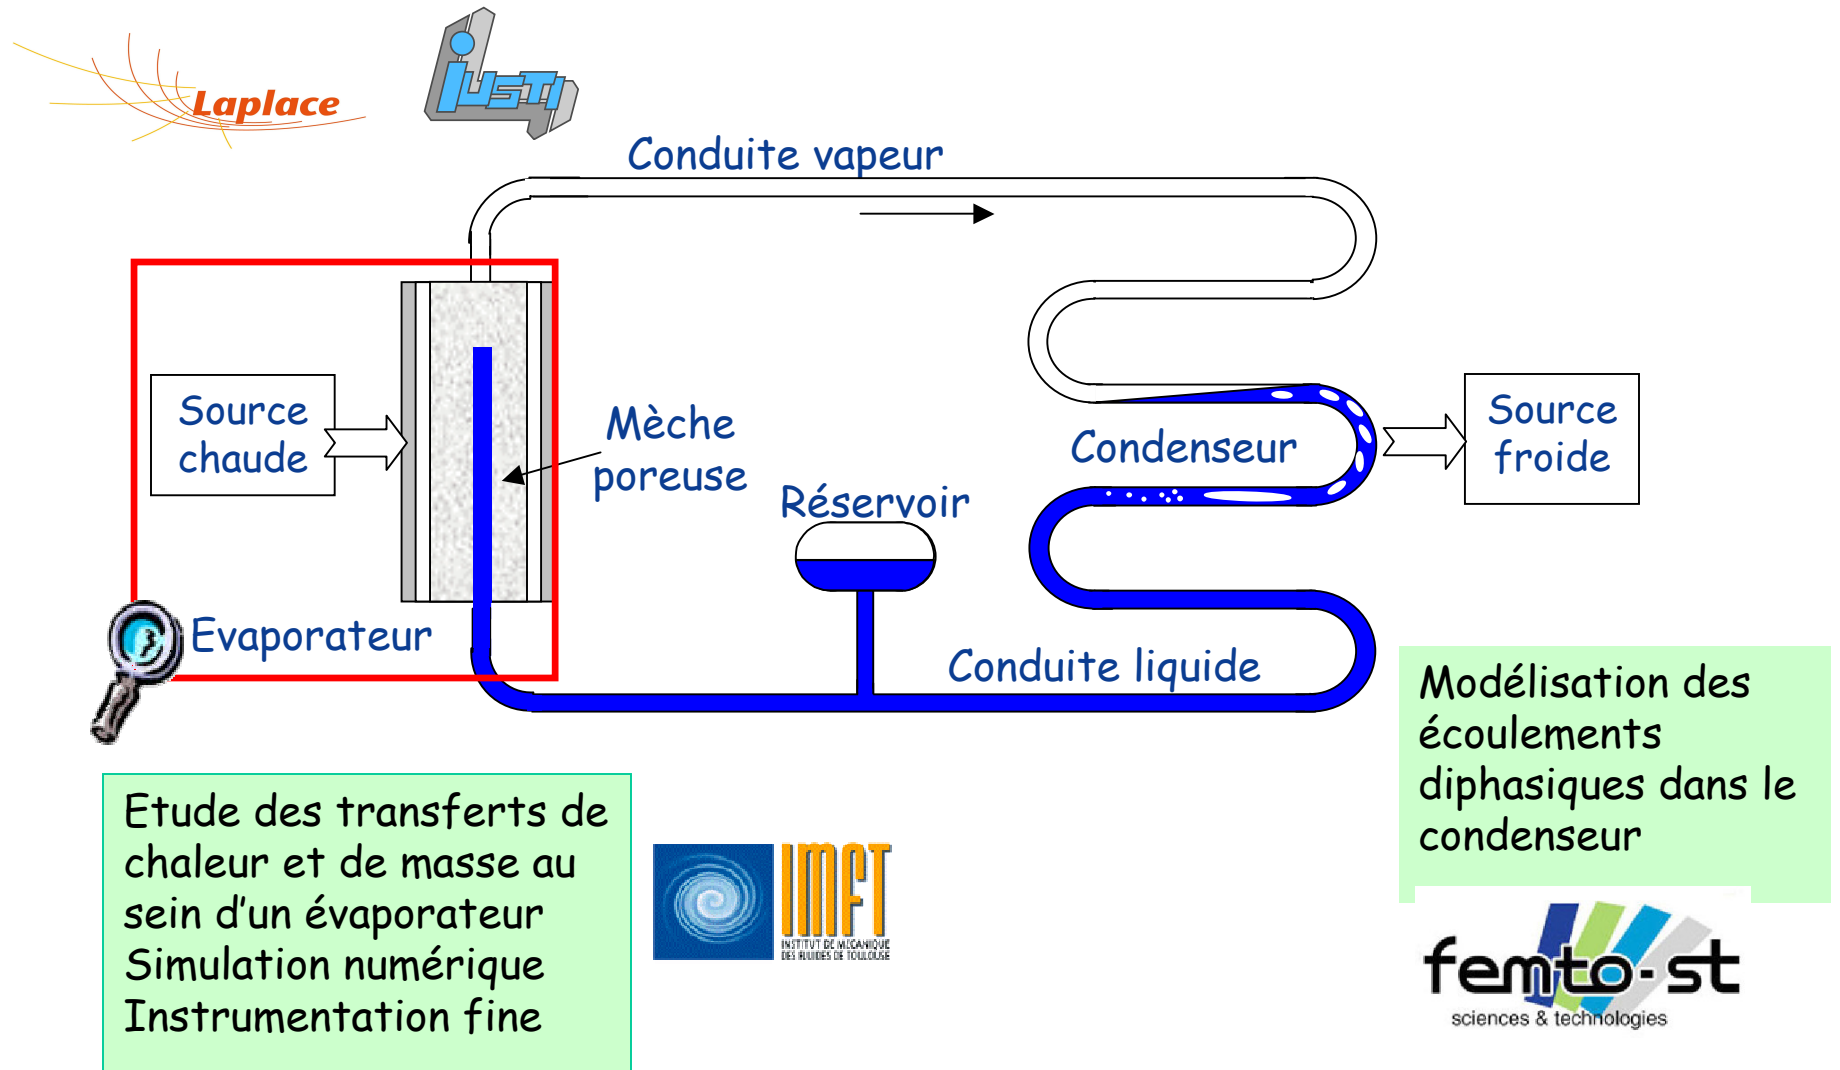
Laplace

IUSTI

Conduite vapeur

Source chaude

Mèche poreuse

Réservoir

Condenseur

Source froide

Evaporateur

Conduite liquide

Modélisation des écoulements diphasiques dans le condenseur

Etude des transferts de chaleur et de masse au sein d'un évaporateur
Simulation numérique
Instrumentation fine

IMFT
INSTITUT DE MECANIQUE DES FLUIDES DE TOULOUSE

femto-st
sciences & technologies